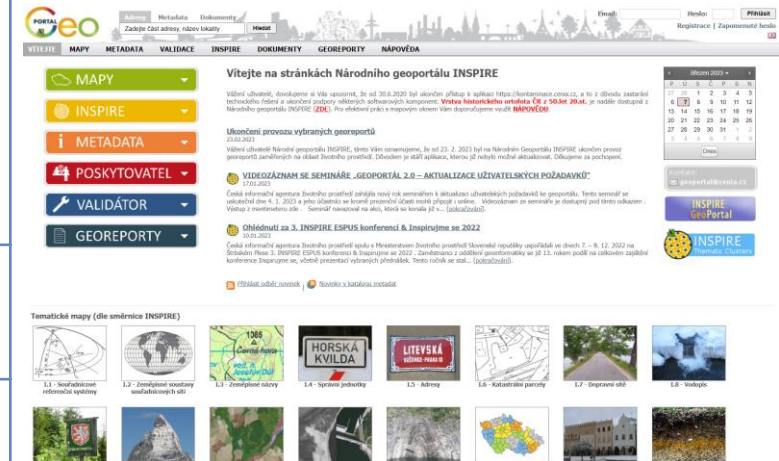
PORTAL Geo

Adresy Metadata Dokumenty
Zadejte část adresy, název lokality Hledat

Email: Heslo: Přihlásit
Registrace | Zapomenuté heslo

ÚVODNÍ MAPY METADATA VALIDACE INSPIRE DOKUMENTY GEOREPORTY NÁPOVĚDA

MAPY
INSPIRE
METADATA
POSKYTOVATEL
VALIDÁTOR
GEOREPORTY

Vítejte na stránkách Národního geoportálu INSPIRE

Vážení uživatelé, dovolujeme si Vás upozornit, že od 30.6.2020 byl ukončen přístup k aplikaci https://kontaminace.cenia.cz, a to z důvodu zastaralé technického řešení a ukončení podpory některých softwarových komponent. Vrstva historického ortofota ČR z 50.let 20.st. je nadále dostupná z Národního geoportálu INSPIRE (ZDE). Pro efektivní práci s mapovým oknem Vám doporučujeme využít NÁPOVĚDU!

Ukončení provozu vybraných georeportů
23.02.2023
Vážení uživatelé Národní geoportálu INSPIRE, tímto Vám oznamujeme, že od 23. 2. 2023 byl na Národním Geoportálu INSPIRE ukončen provoz georeportů zaměřených na oblast životního prostředí. Důvodem je stáří aplikace, kterou již nebylo možné aktualizovat. Děkujeme za pochopení.

VIDEOZÁZNAM SE SEMINÁŘE „GEOPORTÁL 2.0 – AKTUALIZACE UŽIVATELSKÝCH POŽADAVKŮ"
17.01.2023
Česká informační agentura životního prostředí zahájila nový rok seminářem k aktualizaci uživatelských požadavků ke geoportálu. Tento seminář se uskutečnil dne 4. 1. 2023 a jeho účastníci se kromě prezenční účasti mohli připojit i online. Videozáznam ze semináře je dostupný pod tímto odkazem . Výstup z mentimeteru zde . Seminář navazoval na akci, která se konala již v... (pokračování)

Ohlédnutí za 3. INSPIRE ESPUS konferencí & Inspirujme se 2022
10.01.2023
Česká informační agentura životního prostředí spolu s Ministerstvem životního prostředí Slovenské republiky uspořádali ve dnech 7. – 8. 12. 2022 na Štrbském Plese 3. INSPIRE ESPUS konferenci & Inspirujme se 2022 . Zaměstnanci z oddělení geoinformatiky se již 13. rokem podílí na celkovém zajištění konference Inspirujme se, včetně prezentací vybraných přednášek. Tento ročník se stal... (pokračování)

Přihlásit odběr novinek | Novinky v katalogu metadat

Březen 2023
P Ú S Č P S N
27 28 1 2 3 4 5
6 7 8 9 10 11 12
13 14 15 16 17 18 19
20 21 22 23 24 25 26
27 28 29 30 31 1 2
3 4 5 6 7 8 9
Dnes

Kontakt:
geoportal@cenia.cz

INSPIRE GeoPortal

INSPIRE Thematic Clusters

Tematické mapy (dle směrnice INSPIRE)

1.1 - Souřadnicové referenční systémy
1.2 - Zeměpisné soustavy souřadnicových sítí
1.3 - Zeměpisné názvy
1.4 - Správní jednotky
1.5 - Adresy
1.6 - Katastrální parcely
1.7 - Dopravní sítě
1.8 - Vodopis

1085
Černá hora
HORSKÁ KVILDA
LITEVSKÁ